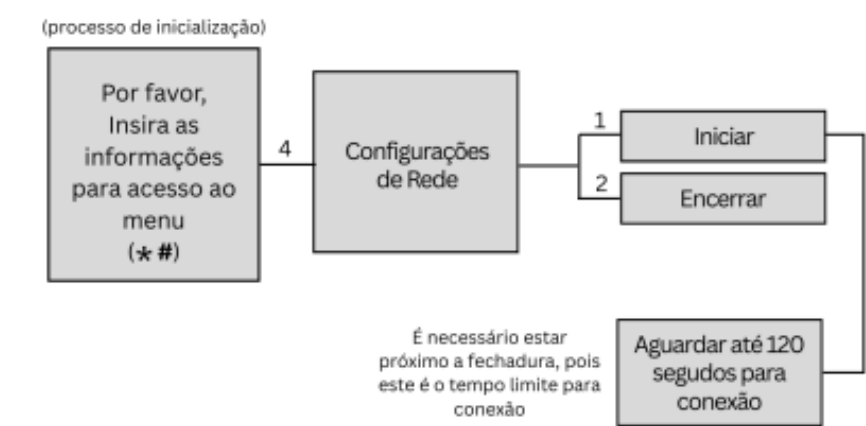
(processo de inicialização)

Por favor, Insira as informações para acesso ao menu (✱ #)

4

Configurações de Rede

1

Iniciar

2

Encerrar

É necessário estar próximo a fechadura, pois este é o tempo limite para conexão

Aguardar até 120 segudos para conexão